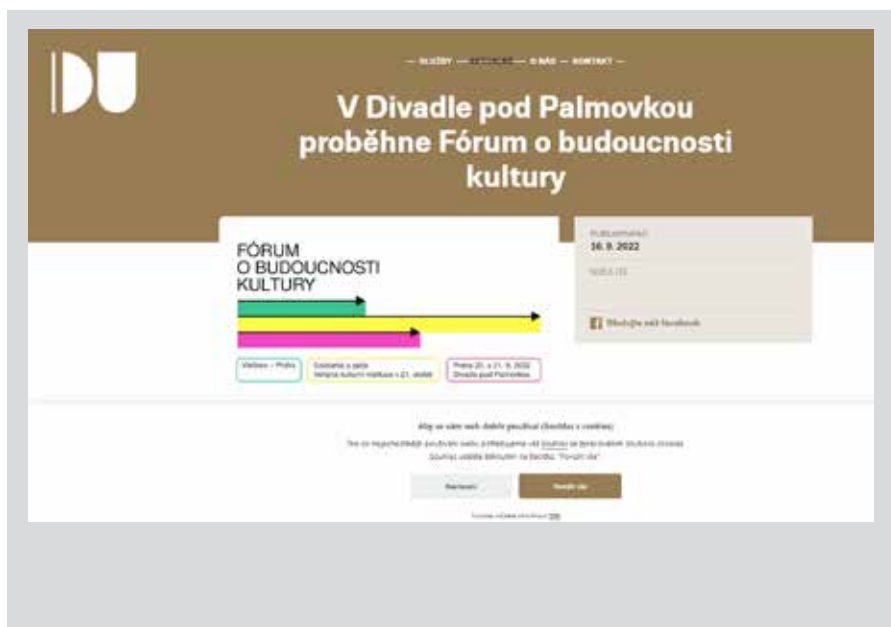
DU

— SLUŽBY — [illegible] — O NÁS — KONTAKT —

V Divadle pod Palmovkou proběhne Fórum o budoucnosti kultury

FÓRUM
O BUDOUCNOSTI
KULTURY

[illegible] – Praha

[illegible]
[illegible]

Praha 20. a 21. 9. 2022
Divadlo pod Palmovkou

PUBLIKOVÁNO
16. 9. 2022

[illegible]

Sdílejte na facebook

Aby se vám web dobře používal (Souhlas s cookies)

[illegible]

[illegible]

Nastavení

Souhlasím

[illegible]